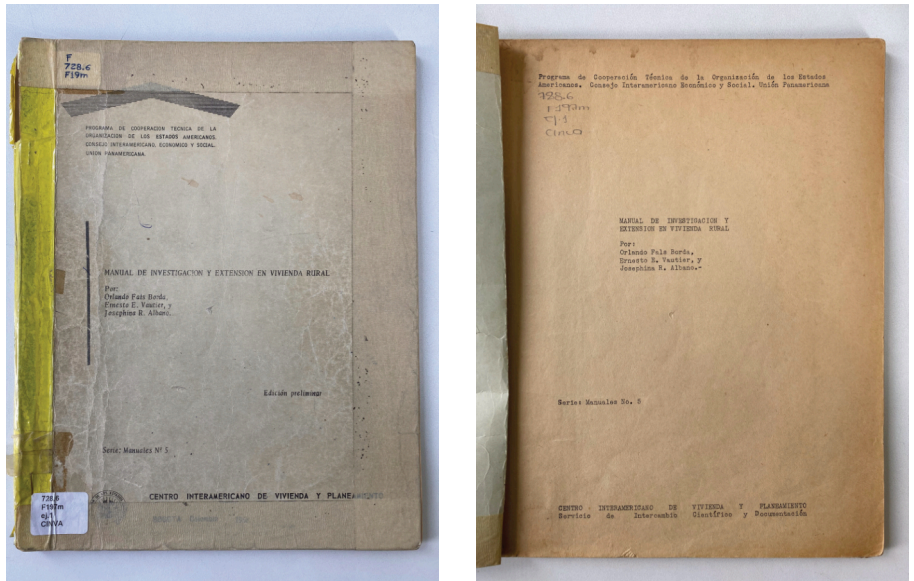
F
728.6
F19m

PROGRAMA DE COOPERACION TECNICA DE LA ORGANIZACION DE LOS ESTADOS AMERICANOS. CONSEJO INTERAMERICANO, ECONOMICO Y SOCIAL. UNION PANAMERICANA.

MANUAL DE INVESTIGACION Y EXTENSION EN VIVIENDA RURAL

Por:
Orlando Fals Borda,
Ernesto E. Vautier, y
Josephina R. Albano.

Edición preliminar

Serie: Manuales Nº 5

728.6
F197m
ej.1
CINVA

CENTRO INTERAMERICANO DE VIVIENDA Y PLANEAMIENTO

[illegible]

Programa de Cooperación Técnica de la Organización de los Estados Americanos. Consejo Interamericano Económico y Social. Unión Panamericana

728.6
F197m
ej.1
Cinva

MANUAL DE INVESTIGACION Y EXTENSION EN VIVIENDA RURAL

Por:
Orlando Fals Borda,
Ernesto E. Vautier, y
Josephina R. Albano.-

Serie: Manuales No. 5

CENTRO INTERAMERICANO DE VIVIENDA Y PLANEAMIENTO
Servicio de Intercambio Científico y Documentación